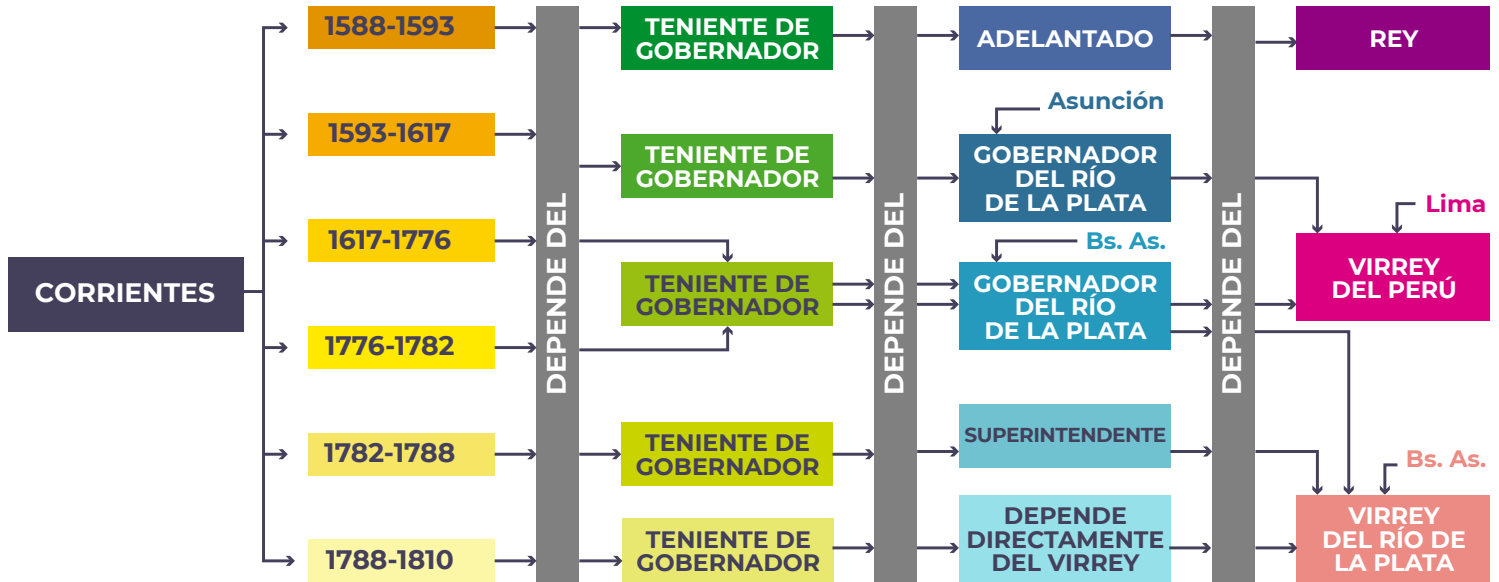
CORRIENTES

1588-1593

1593-1617

1617-1776

1776-1782

1782-1788

1788-1810

DEPENDE DEL

TENIENTE DE GOBERNADOR

TENIENTE DE GOBERNADOR

TENIENTE DE GOBERNADOR

TENIENTE DE GOBERNADOR

TENIENTE DE GOBERNADOR

DEPENDE DEL

ADELANTADO

Asunción

GOBERNADOR DEL RÍO DE LA PLATA

Bs. As.

GOBERNADOR DEL RÍO DE LA PLATA

SUPERINTENDENTE

DEPENDE DIRECTAMENTE DEL VIRREY

DEPENDE DEL

REY

Lima

VIRREY DEL PERÚ

Bs. As.

VIRREY DEL RÍO DE LA PLATA